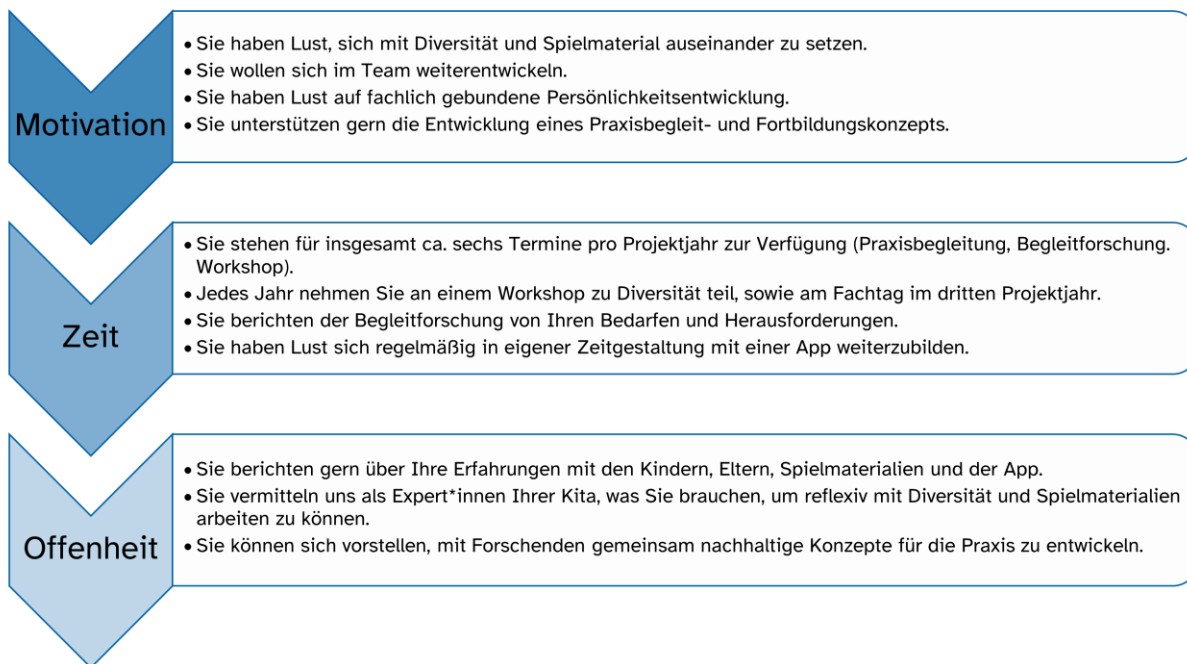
Motivation

• Sie haben Lust, sich mit Diversität und Spielmaterial auseinander zu setzen.
• Sie wollen sich im Team weiterentwickeln.
• Sie haben Lust auf fachlich gebundene Persönlichkeitsentwicklung.
• Sie unterstützen gern die Entwicklung eines Praxisbegleit- und Fortbildungskonzepts.

Zeit

• Sie stehen für insgesamt ca. sechs Termine pro Projektjahr zur Verfügung (Praxisbegleitung, Begleitforschung. Workshop).
• Jedes Jahr nehmen Sie an einem Workshop zu Diversität teil, sowie am Fachtag im dritten Projektjahr.
• Sie berichten der Begleitforschung von Ihren Bedarfen und Herausforderungen.
• Sie haben Lust sich regelmäßig in eigener Zeitgestaltung mit einer App weiterzubilden.

Offenheit

• Sie berichten gern über Ihre Erfahrungen mit den Kindern, Eltern, Spielmaterialien und der App.
• Sie vermitteln uns als Expert*innen Ihrer Kita, was Sie brauchen, um reflexiv mit Diversität und Spielmaterialien arbeiten zu können.
• Sie können sich vorstellen, mit Forschenden gemeinsam nachhaltige Konzepte für die Praxis zu entwickeln.